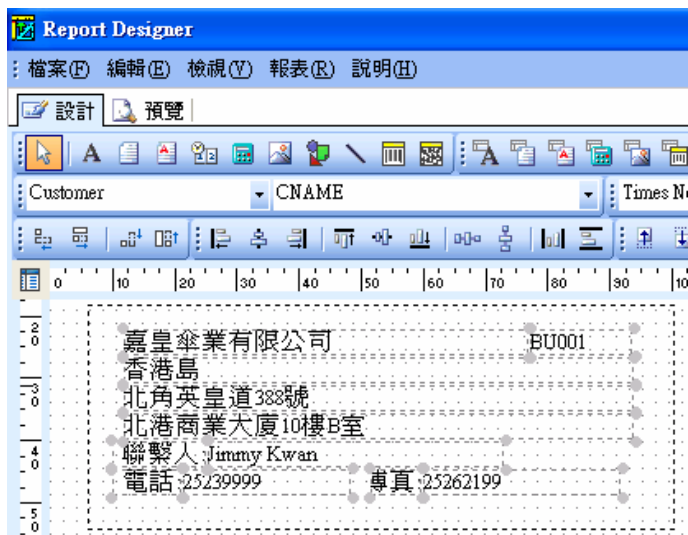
Report Designer

檔案(F) 編輯(E) 檢視(V) 報表(R) 說明(H)

設計 預覽

Customer CNAME Times Ne

0 10 20 30 40 50 60 70 80 90 10

2 0 3 0 4 0 5 0

嘉皇傘業有限公司 BU001
香港島
北角英皇道388號
北港商業大廈10樓B室
聯繫人 Jimmy Kwan
電話 25239999 專真 25262199